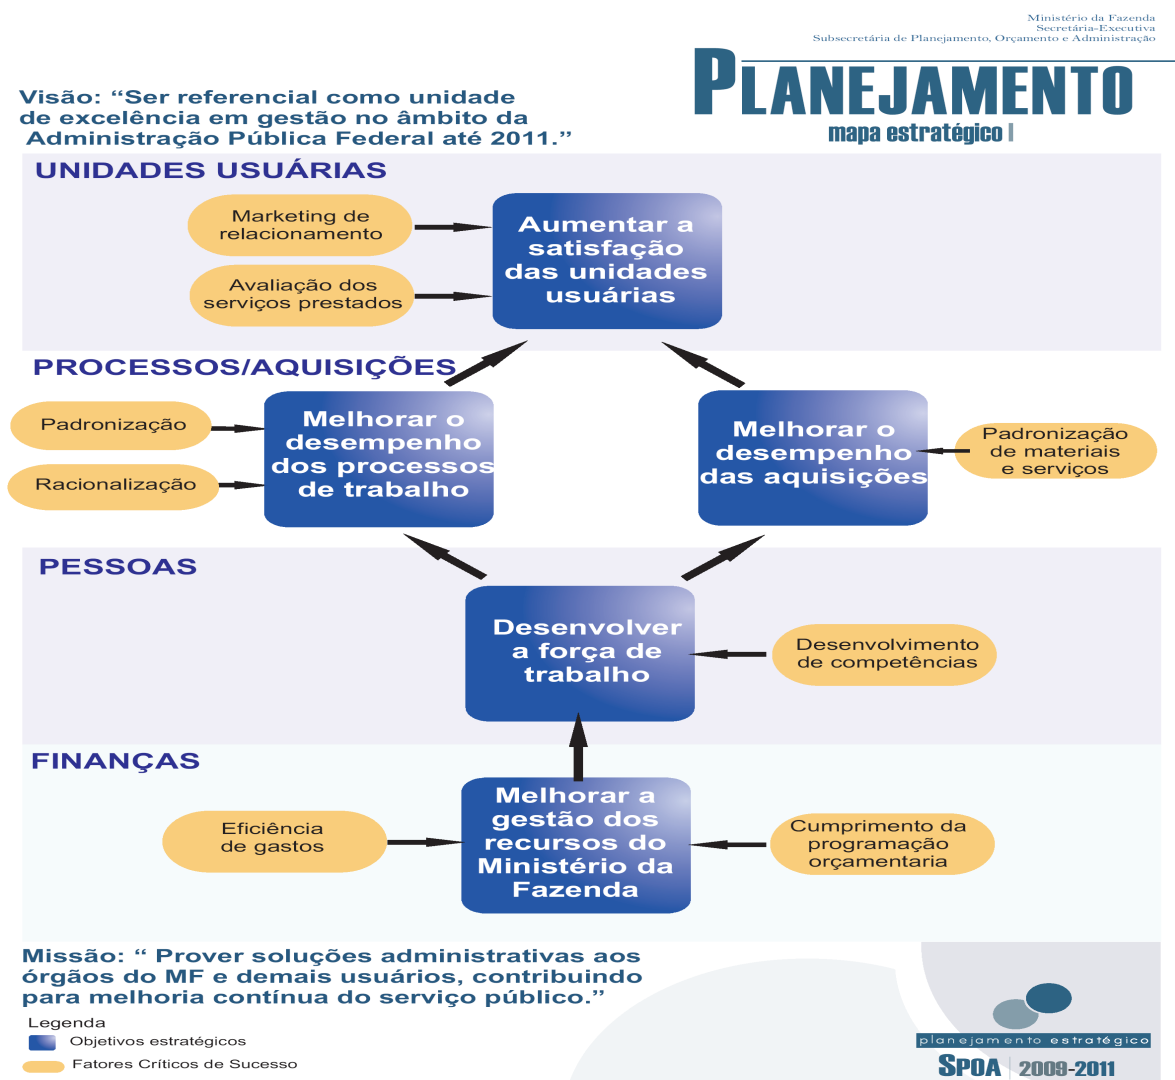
Ministério da Fazenda
Secretaria-Executiva
Subsecretária de Planejamento, Orçamento e Administração

PLANEJAMENTO
mapa estratégico I

Visão: “Ser referencial como unidade de excelência em gestão no âmbito da Administração Pública Federal até 2011.”

UNIDADES USUÁRIAS

Marketing de relacionamento

Avaliação dos serviços prestados

Aumentar a satisfação das unidades usuárias

PROCESSOS/AQUISIÇÕES

Padronização

Racionalização

Melhorar o desempenho dos processos de trabalho

Melhorar o desempenho das aquisições

Padronização de materiais e serviços

PESSOAS

Desenvolver a força de trabalho

Desenvolvimento de competências

FINANÇAS

Eficiência de gastos

Melhorar a gestão dos recursos do Ministério da Fazenda

Cumprimento da programação orçamentaria

Missão: “ Prover soluções administrativas aos órgãos do MF e demais usuários, contribuindo para melhoria contínua do serviço público.”

Legenda
Objetivos estratégicos
Fatores Críticos de Sucesso

planejamento estratégico
SPOA | 2009-2011